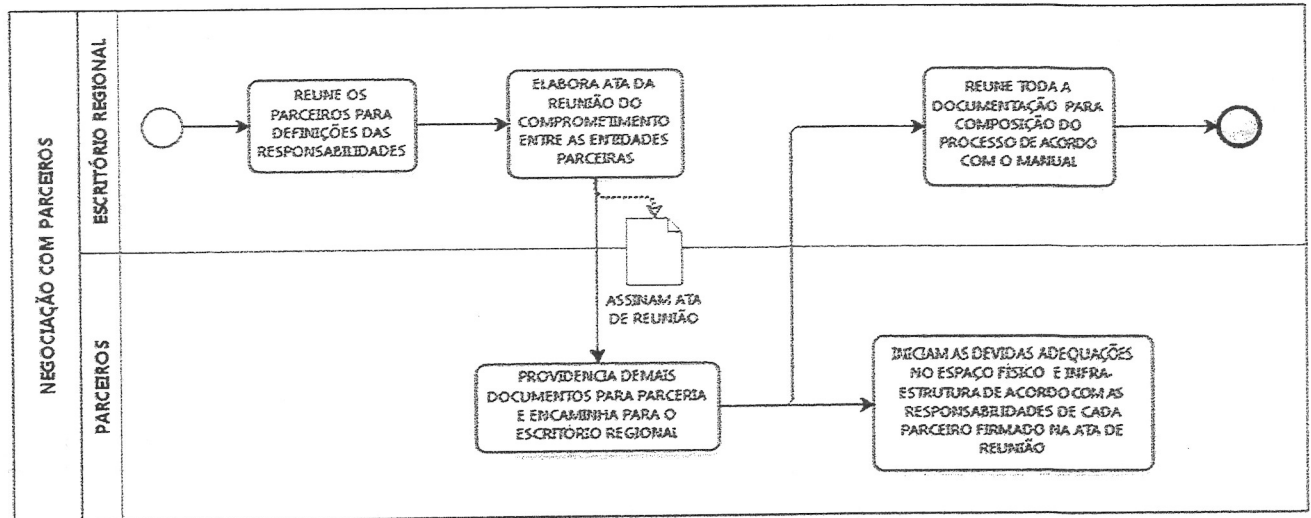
NEGOCIAÇÃO COM PARCEIROS

ESCRITÓRIO REGIONAL

REUNE OS PARCEIROS PARA DEFINIÇÕES DAS RESPONSABILIDADES

ELABORA ATA DA REUNIÃO DO COMPROMETIMENTO ENTRE AS ENTIDADES PARCEIRAS

REUNE TODA A DOCUMENTAÇÃO PARA COMPOSIÇÃO DO PROCESSO DE ACORDO COM O MANUAL

PARCEIROS

ASSINAM ATA DE REUNIÃO

PROVIDENCIA DEMAIS DOCUMENTOS PARA PARCERIA E ENCAMINHA PARA O ESCRITÓRIO REGIONAL

INICIAM AS DEVIDAS ADEQUAÇÕES NO ESPAÇO FÍSICO E INFRAESTRUTURA DE ACORDO COM AS RESPONSABRIDADES DE CADA PARCEIRO FIRMADO NA ATA DE REUNIÃO